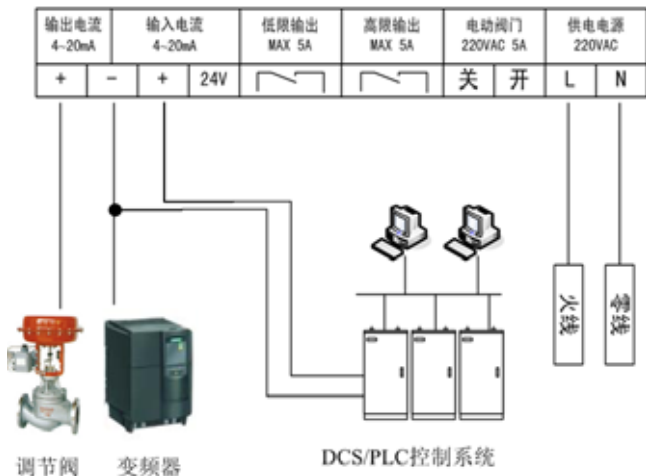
| 输出电流 4~20mA | 输入电流 4~20mA | | | 低限输出 MAX 5A | 高限输出 MAX 5A | 电动阀门 220VAC 5A | | 供电电源 220VAC | |
|---|---|---|---|---|---|---|---|---|---|
| + | − | + | 24V | | | 关 | 开 | L | N |

火线

零线

调节阀

变频器

DCS/PLC控制系统